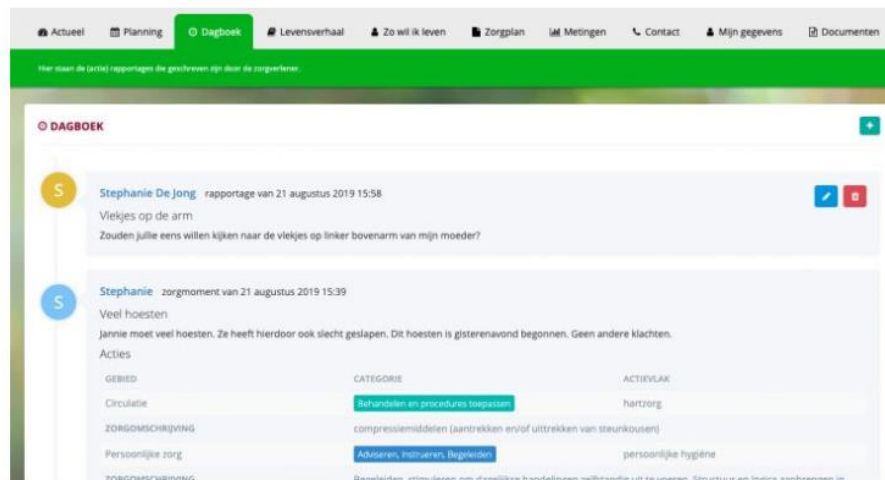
Actueel | Planning | Dagboek | Levensverhaal | Zo wil ik leven | Zorgplan | Metingen | Contact | Mijn gegevens | Documenten

Hier staan de (actie) rapportages die geschreven zijn door de zorgverlener.

DAGBOEK

S
Stephanie De Jong rapportage van 21 augustus 2019 15:58
Vlekjes op de arm
Zouden jullie eens willen kijken naar de vlekjes op linker bovenarm van mijn moeder?

S
Stephanie zorgmoment van 21 augustus 2019 15:39
Veel hoesten
Jannie moet veel hoesten. Ze heeft hierdoor ook slecht geslapen. Dit hoesten is gisterenavond begonnen. Geen andere klachten.
Acties

| GEBIED | CATEGORIE | ACTIEVLAK |
|---|---|---|
| Circulatie | Behandelen en procedures toepassen | hartzorg |
| ZORGOMSCHRIJVING | compressiemiddelen (aantrekken en/of uittrekken van steunkousen) | |
| Persoonlijke zorg | Adviseren, Instrueren, Begeleiden | persoonlijke hygiëne |
| ZORGOMSCHRIJVING | Begeleiden, stimuleren om dagelijkse handelingen zelfstandig uit te voeren. Structuur en logica aanbrengen in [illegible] | |